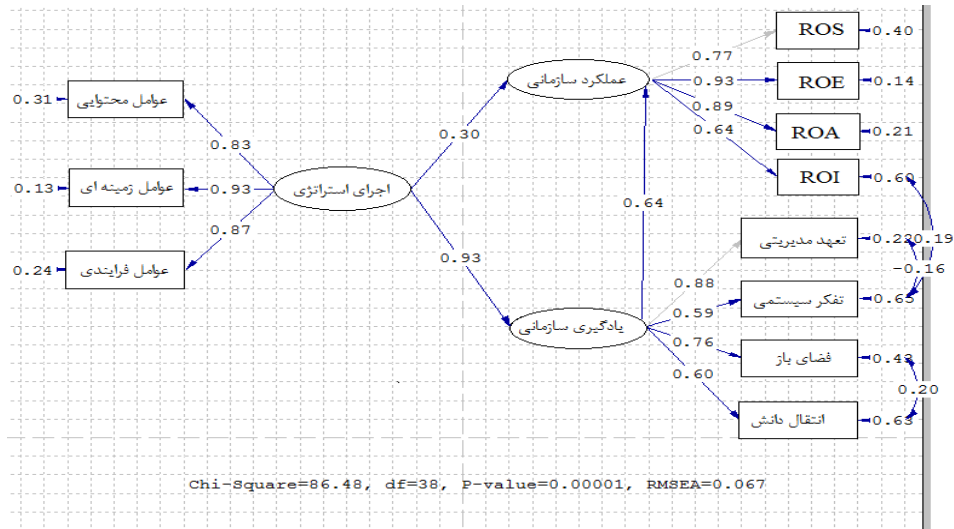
0.31 عوامل محتوایی
0.13 عوامل زمینه ای
0.24 عوامل فرایندی
0.83
0.93
0.87
اجرای استراتژی
0.30
0.93
عملکرد سازمانی
یادگیری سازمانی
0.64
0.77
0.93
0.89
0.64
ROS 0.40
ROE 0.14
ROA 0.21
ROI 0.60
0.88
0.59
0.76
0.60
تعهد مدیریتی 0.22
تفکر سیستمی 0.65
فضای باز 0.42
انتقال دانش 0.63
0.19
-0.16
0.20
Chi-Square=86.48, df=38, P-value=0.00001, RMSEA=0.067